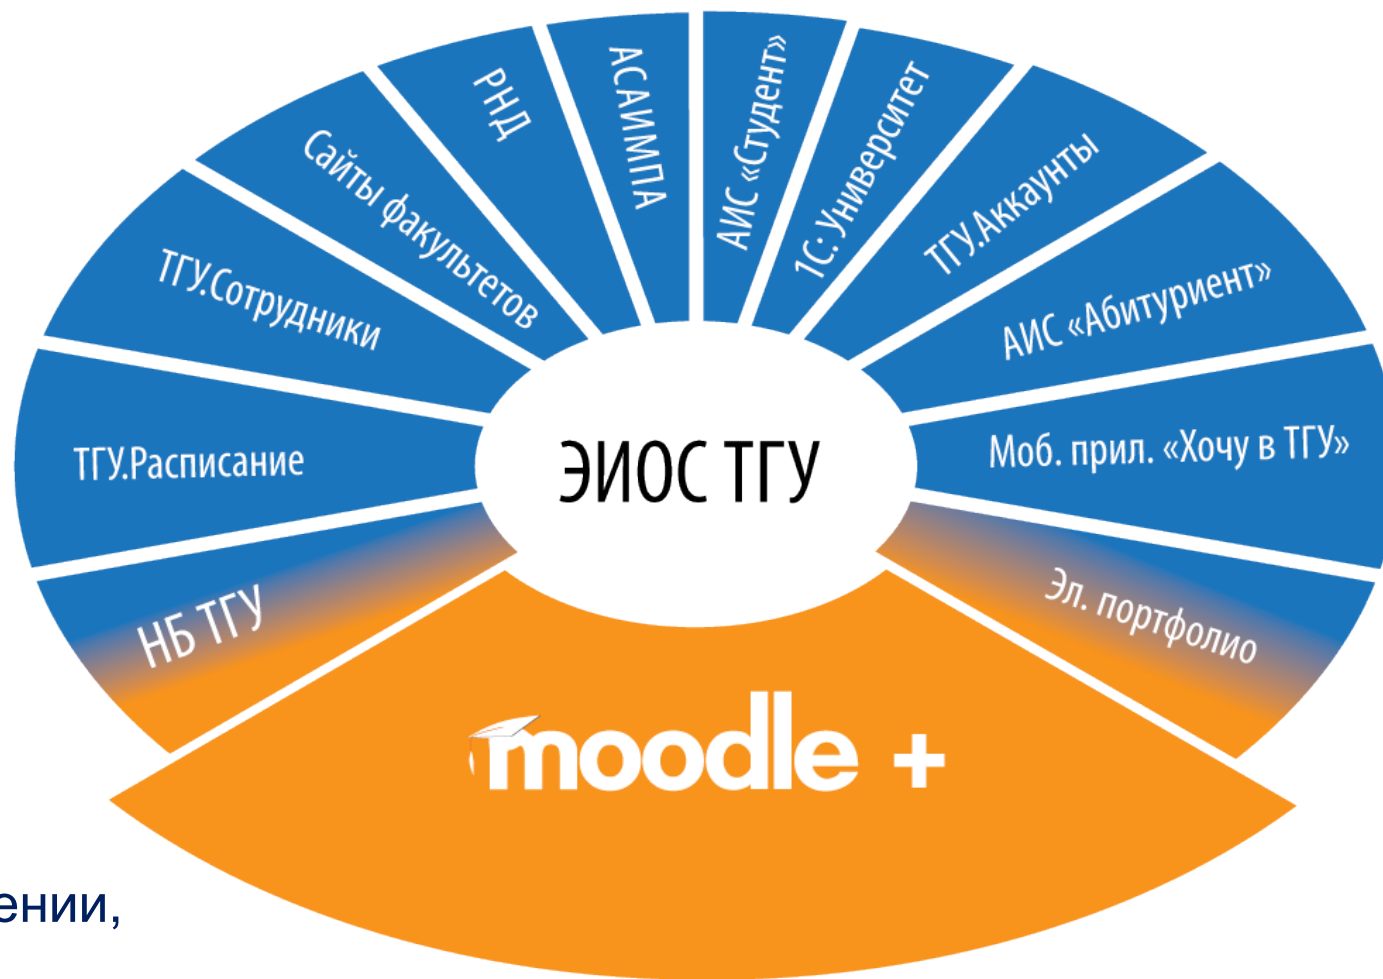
ЭИОС ТГУ

ТГУ.Расписание

ТГУ.Сотрудники

Сайты факультетов

РНД

АСАИМПА

АИС «Студент»

1С: Университет

ТГУ.Аккаунты

АИС «Абитуриент»

Моб. прил. «Хочу в ТГУ»

Эл. портфолио

НБ ТГУ

moodle +

ении,